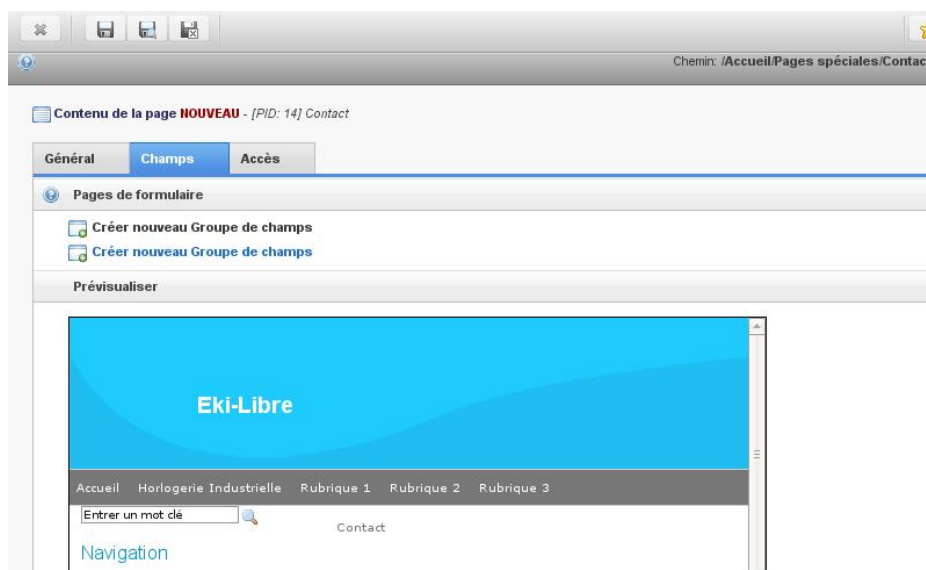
Chemin: /Accueil/Pages spéciales/Contac

Contenu de la page NOUVEAU - [PID: 14] Contact

Général
Champs
Accès

Pages de formulaire

Créer nouveau Groupe de champs
Créer nouveau Groupe de champs

Prévisualiser

Eki-Libre

Accueil Horlogerie Industrielle Rubrique 1 Rubrique 2 Rubrique 3

Entrer un mot clé

Contact

Navigation